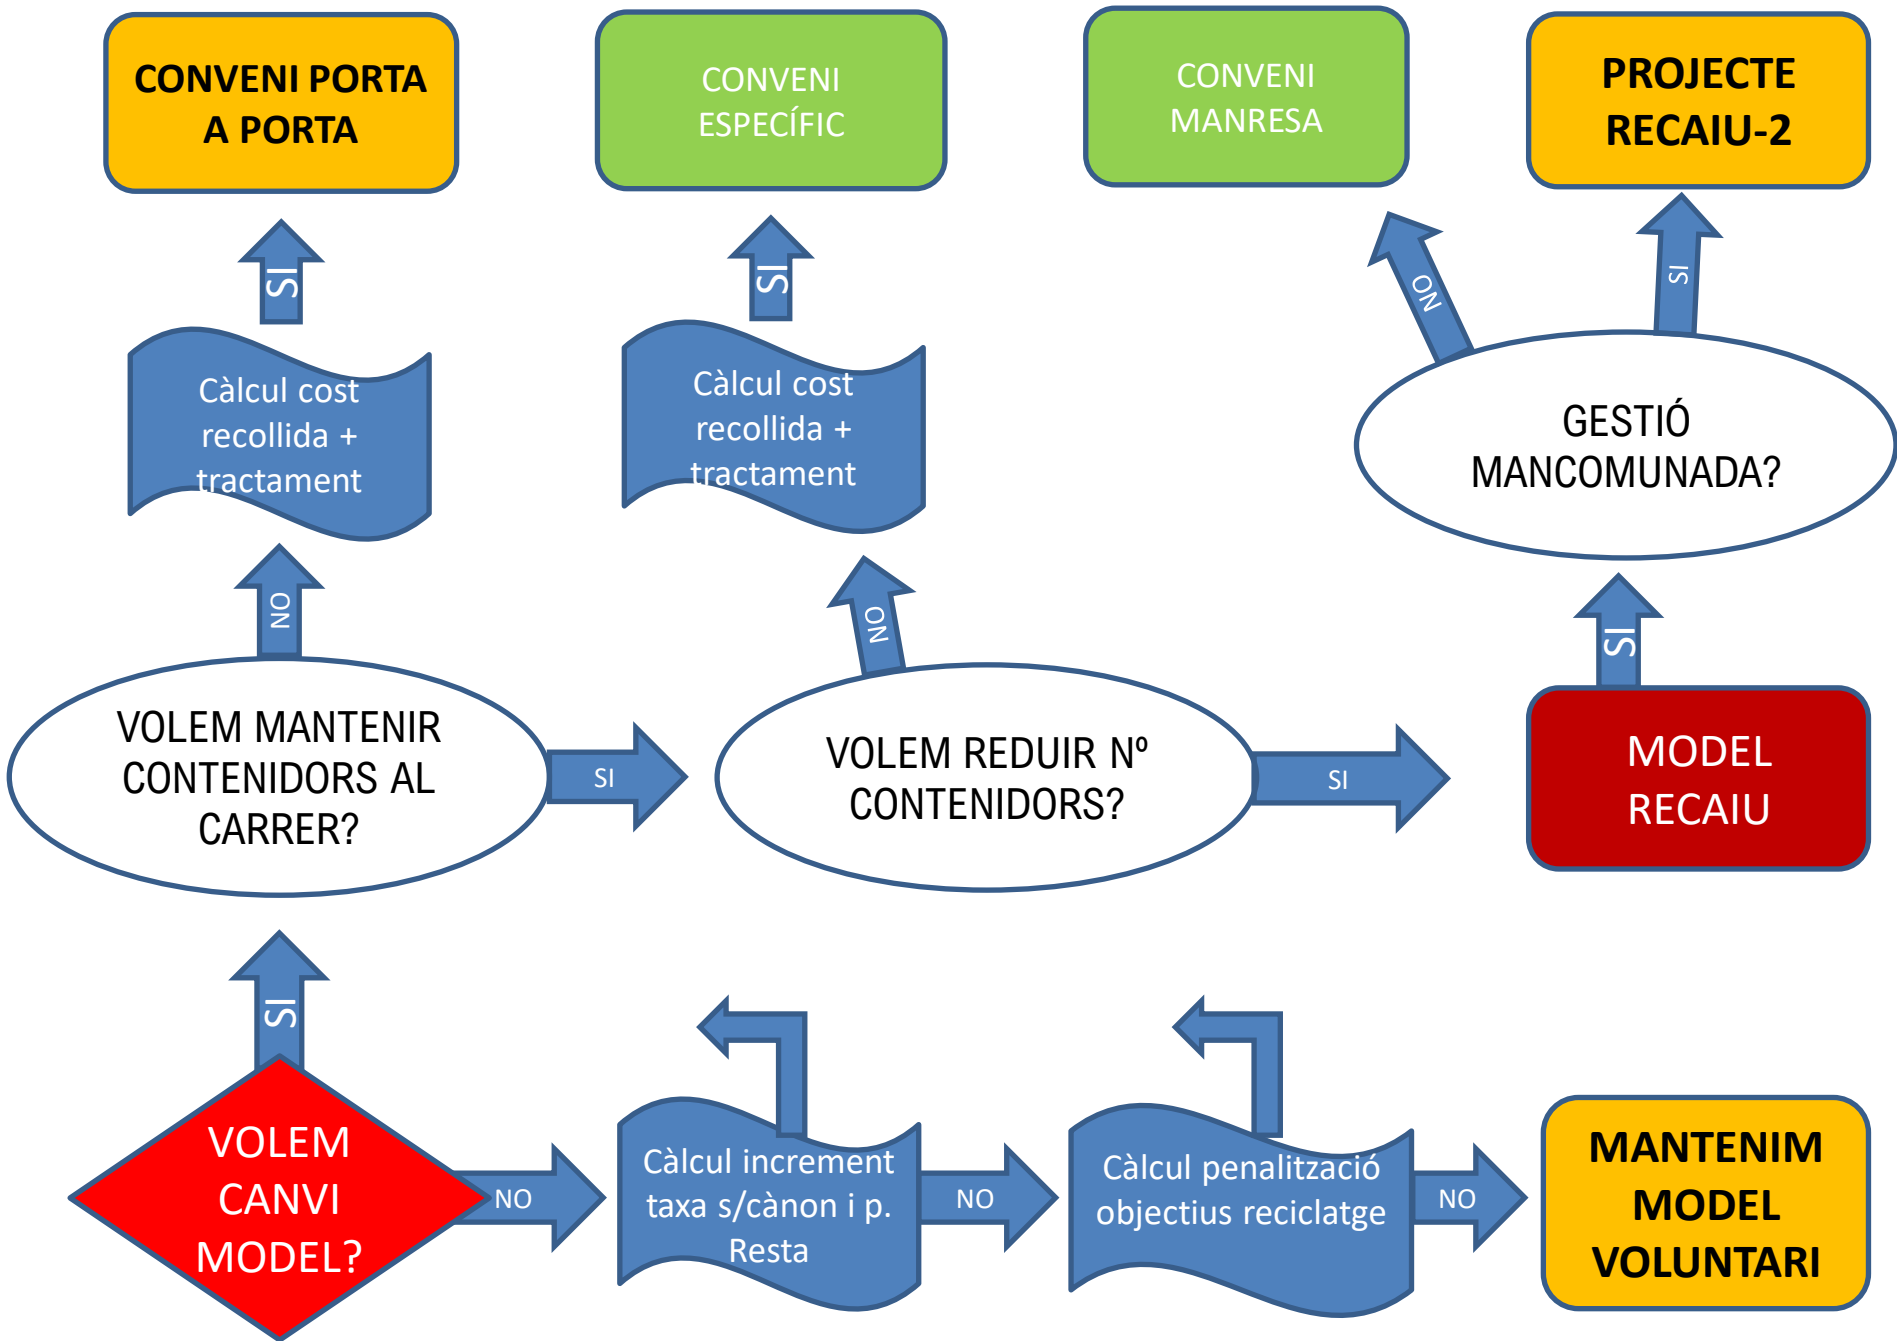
CONVENI PORTA A PORTA

CONVENI ESPECÍFIC

CONVENI MANRESA

PROJECTE RECAIU-2

SI

SI

NO

SI

Càlcul cost recollida + tractament

Càlcul cost recollida + tractament

GESTIÓ MANCOMUNADA?

NO

NO

SI

VOLEM MANTENIR CONTENIDORS AL CARRER?

SI

VOLEM REDUIR Nº CONTENIDORS?

SI

MODEL RECAIU

SI

VOLEM CANVI MODEL?

NO

Càlcul increment taxa s/cànon i p. Resta

NO

Càlcul penalització objectius reciclatge

NO

MANTENIM MODEL VOLUNTARI